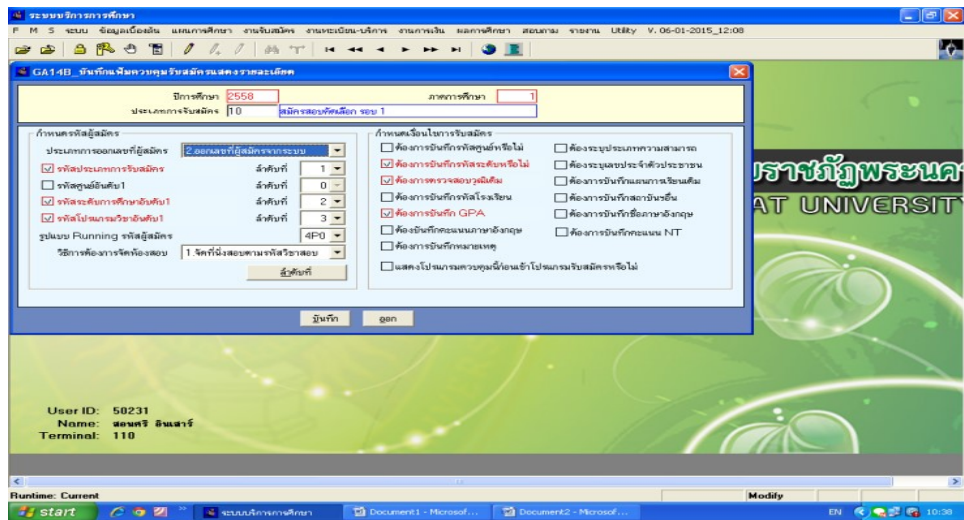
ระบบบริการการศึกษา

F M S ระบบ ข้อมูลเบื้องต้น แผนการศึกษา งานรับสมัคร งานทะเบียน-บริการ งานการเงิน ผลการศึกษา สอบถาม รายงาน Utility V. 06-01-2015_12:08

GA14B_บันทึกแฟ้มควบคุมรับสมัครแสดงรายละเอียด

ปีการศึกษา 2558 ภาคการศึกษา 1

ประเภทการรับสมัคร 10 สมัครสอบคัดเลือก รอบ 1

กำหนดรหัสผู้สมัคร

ประเภทการออกเลขที่ผู้สมัคร 2.ออกเลขที่ผู้สมัครจากระบบ

☑ รหัสประเภทการรับสมัคร ลำดับที่ 1

☐ รหัสศูนย์อันดับ1 ลำดับที่ 0

☑ รหัสระดับการศึกษาอันดับ1 ลำดับที่ 2

☑ รหัสโปรแกรมวิชาอันดับ1 ลำดับที่ 3

รูปแบบ Running รหัสผู้สมัคร 4P0

วิธีการต้องการจัดห้องสอบ 1.จัดที่นั่งสอบตามรหัสวิชาสอบ

ลำดับที่

กำหนดเงื่อนไขในการรับสมัคร

☐ ต้องการบันทึกรหัสศูนย์หรือไม่

☑ ต้องการบันทึกรหัสระดับหรือไม่

☑ ต้องการตรวจสอบวุฒิเดิม

☐ ต้องการบันทึกรหัสโรงเรียน

☑ ต้องการบันทึก GPA

☐ ต้องการบันทึกคะแนนภาษาอังกฤษ

☐ ต้องการบันทึกหมายเหตุ

☐ ต้องระบุประเภทความสามารถ

☐ ต้องระบุเลขประจำตัวประชาชน

☐ ต้องการบันทึกแผนการเรียนเดิม

☐ ต้องการบันทึกสถาบันอื่น

☐ ต้องการบันทึกชื่อภาษาอังกฤษ

☐ ต้องการบันทึกคะแนน NT

☐ แสดงโปรแกรมควบคุมนี้ก่อนเข้าโปรแกรมรับสมัครหรือไม่

บันทึก ออก

ราชภัฏพระนค

AT UNIVERSITY

User ID: 50231

Name: สอนศรี อินเสาร์

Terminal: 110

Runtime: Current

Modify

start

ระบบบริการการศึกษา

Document1 - Microsof...

Document2 - Microsof...

EN 10:38